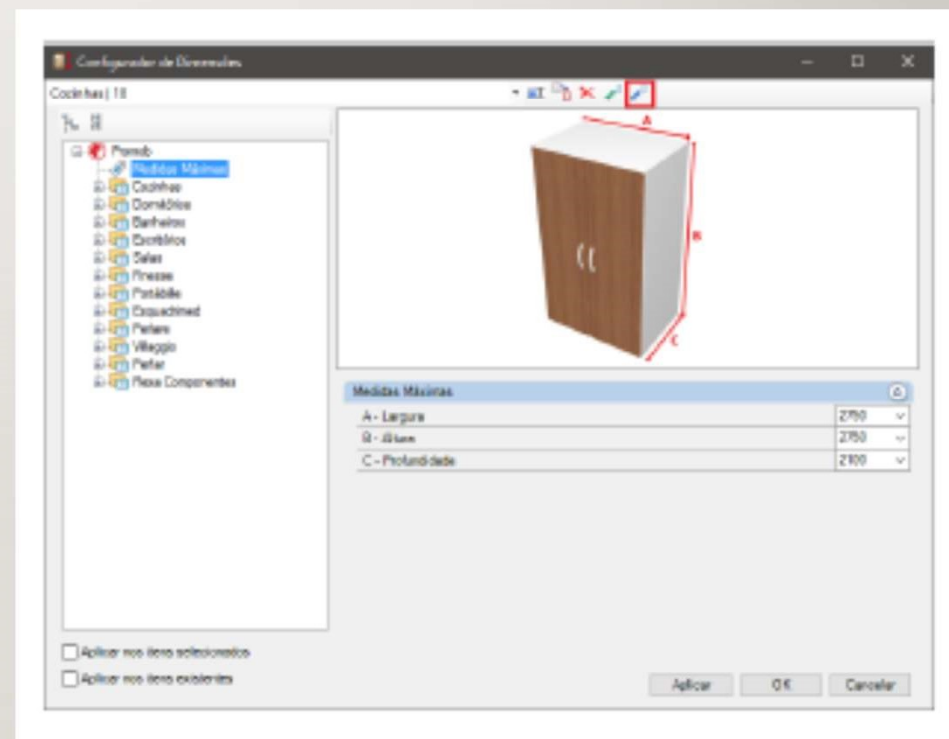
Configurador de Dimensões

Cozinhas | 18

Promob
Medidas Máximas
Cozinhas
Dormitórios
Banheiros
Escritórios
Salas
Finesse
Portábile
Esquadrimed
Perlare
Villaggio
Perfer
Peças Componentes

A
B
C

Medidas Máximas

| | |
|---|---|
| A - Largura | 2750 |
| B - Altura | 2750 |
| C - Profundidade | 2100 |

Aplicar nos itens selecionados
Aplicar nos itens existentes

Aplicar
OK
Cancelar